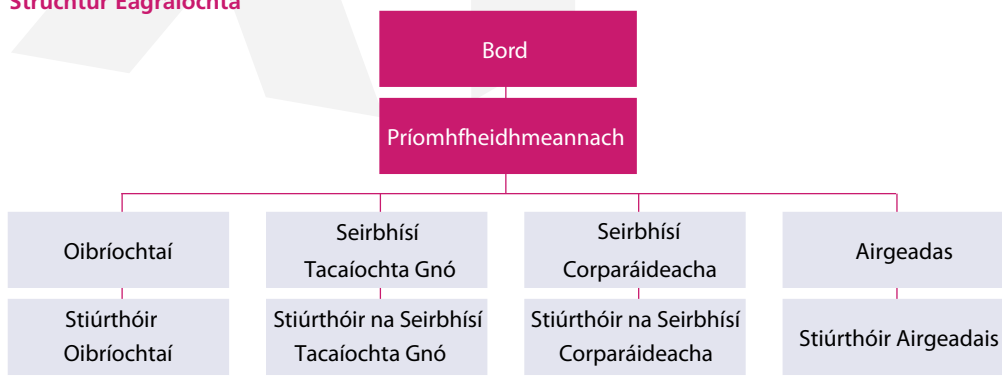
Struchtúr Eagraíochta

Bord

Príomhfheidhmeannach

Oibríochtaí

Stiúrthóir Oibríochtaí

Seirbhísí Tacaíochta Gnó

Stiúrthóir na Seirbhísí Tacaíochta Gnó

Seirbhísí Corparáideacha

Stiúrthóir na Seirbhísí Corparáideacha

Airgeadas

Stiúrthóir Airgeadais